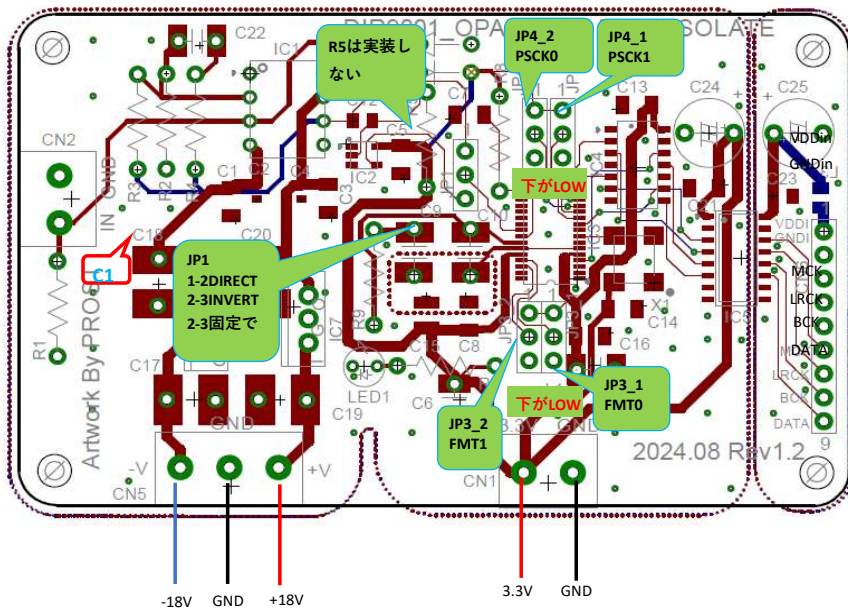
DIR9001_OPA SOLATE

C22

IC1

R5は実装しない

JP4_2
PSCK0

JP4_1
PSCK1

C13

C24

C25

VDDin

GNDin

CN2

IN GND

R3

R2

C1

C2

C4

C5

C3

IC2

C12

下がLOW

C9

C10

C23

VDDI

GNDI

C18

C20

C1

JP1
1-2DIRECT
2-3INVERT
2-3固定で

MCK

LRCK

BCK

DATA

X1

C14

C16

IC5

R1

Artwork By PRO

C17

R9

C15

C8

JP3_1
FMT0

LED1

C6

下がLOW

JP3_2
FMT1

C19

GND

3.3V

GND

2024.08 Rev1.2

9

-V

+V

CN5

CN1

-18V

GND

+18V

3.3V

GND